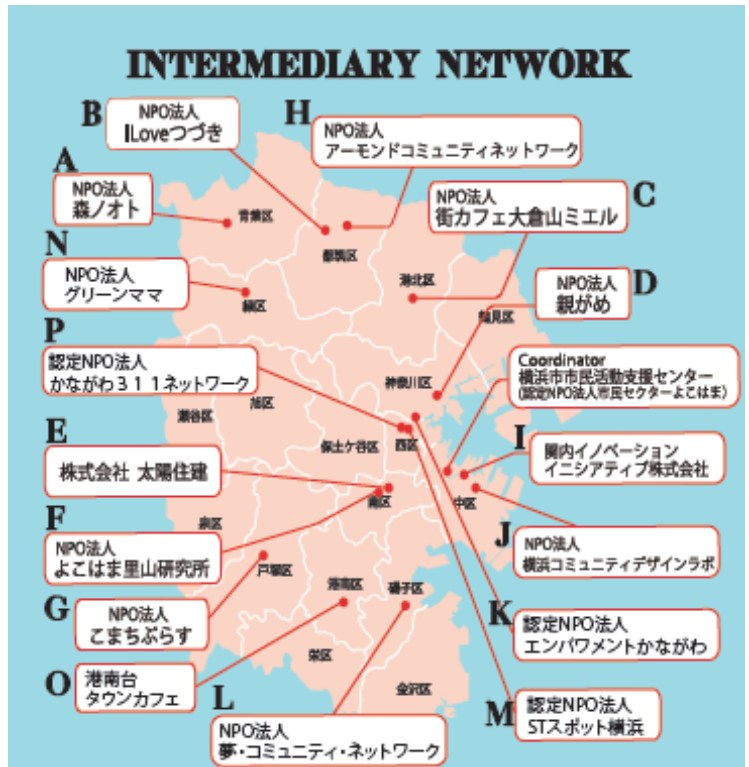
INTERMEDIARY NETWORK

B NPO法人 I Loveつづき

H NPO法人 アーモンドコミュニティネットワーク

A NPO法人 森ノオト

C NPO法人 街カフェ大倉山ミエル

N NPO法人 グリーンママ

D NPO法人 親がめ

P 認定NPO法人 かながわ311ネットワーク

Coordinator 横浜市市民活動支援センター (認定NPO法人市民セクターよこはま)

E 株式会社 太陽住建

I 関内イノベーション イニシアティブ株式会社

F NPO法人 よこはま里山研究所

J NPO法人 横浜コミュニティデザインラボ

G NPO法人 こまちぷらす

K 認定NPO法人 エンパワメントかながわ

O 港南台 タウンカフェ

M 認定NPO法人 STスポット横浜

L NPO法人 夢・コミュニティ・ネットワーク

青葉区
都筑区
港北区
緑区
鶴見区
神奈川区
旭区
瀬谷区
保土ケ谷区
西区
中区
南区
泉区
戸塚区
港南区
磯子区
栄区
金沢区